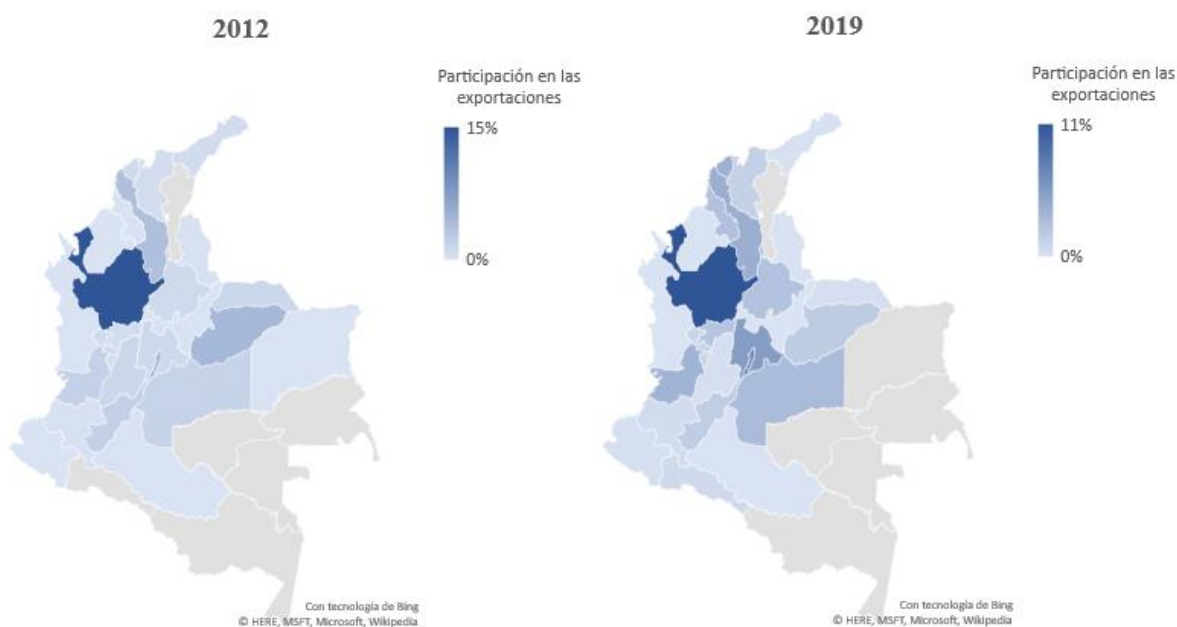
2012

Participación en las exportaciones

15%

0%

Con tecnología de Bing
© HERE, MSFT, Microsoft, Wikipedia

2019

Participación en las exportaciones

11%

0%

Con tecnología de Bing
© HERE, MSFT, Microsoft, Wikipedia